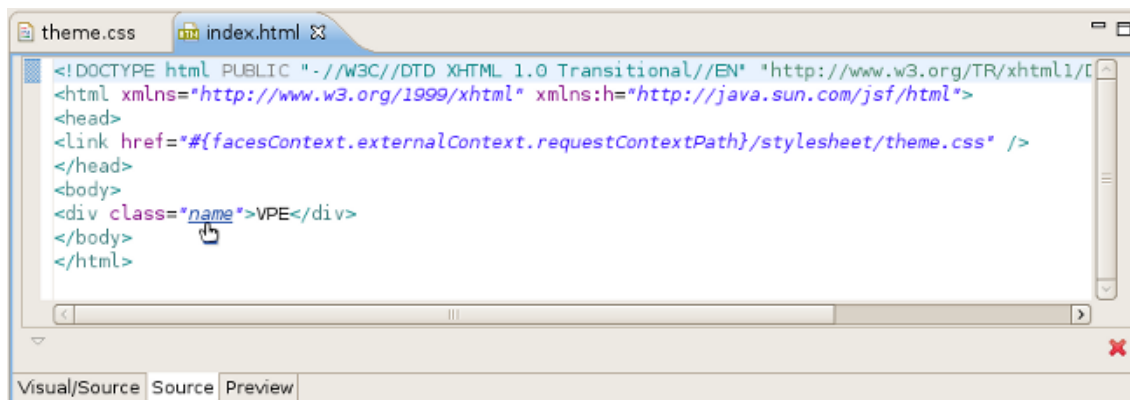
theme.css index.html

<!DOCTYPE html PUBLIC "-//W3C//DTD XHTML 1.0 Transitional//EN" "http://www.w3.org/TR/xhtml1/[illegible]
<html xmlns="http://www.w3.org/1999/xhtml" xmlns:h="http://java.sun.com/jsf/html">
<head>
<link href="#{facesContext.externalContext.requestContextPath}/stylesheet/theme.css" />
</head>
<body>
<div class="name">VPE</div>
</body>
</html>

Visual/Source Source Preview